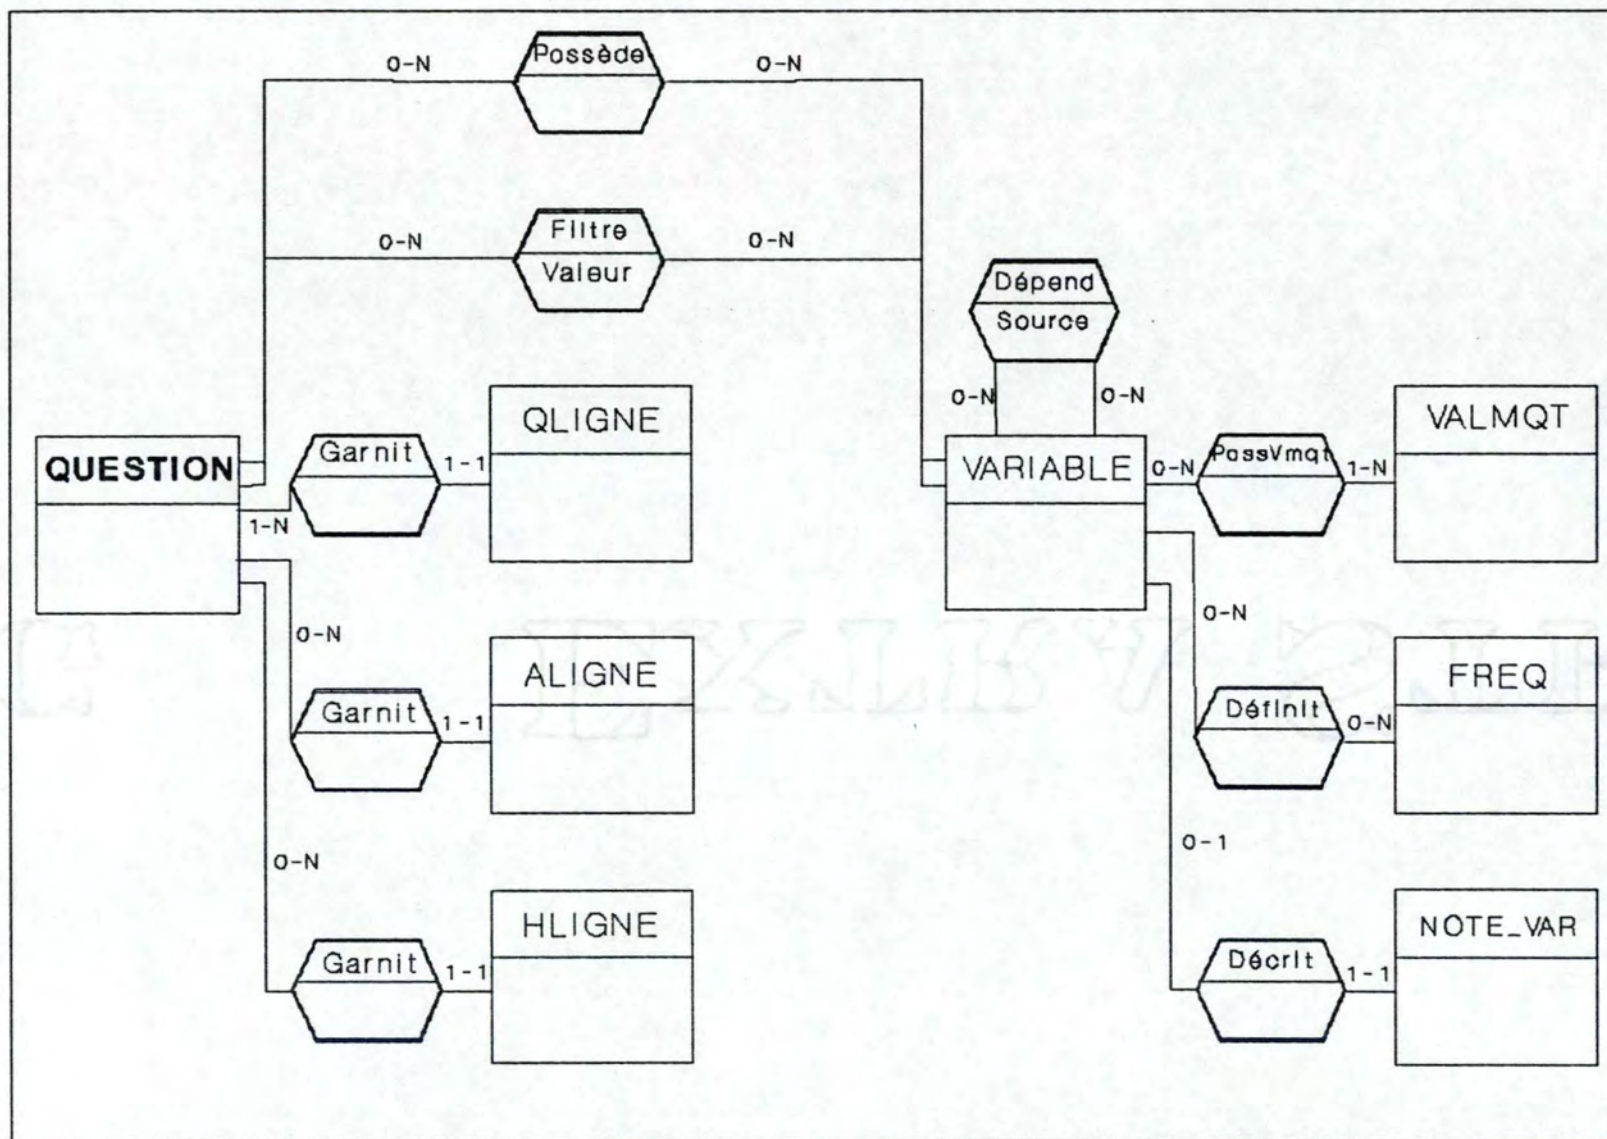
0-N
Possède
0-N

0-N
Filtre
Valeur
0-N

Dépend
Source
0-N
0-N

QUESTION
Garnit
1-1
QLIGNE
1-N

VARIABLE
0-N
PossVmqt
1-N
VALMQT

0-N
ALIGNE
Garnit
1-1

0-N
Définit
0-N
FREQ

0-N
HLIGNE
Garnit
1-1

0-1
Décrit
1-1
NOTE_VAR